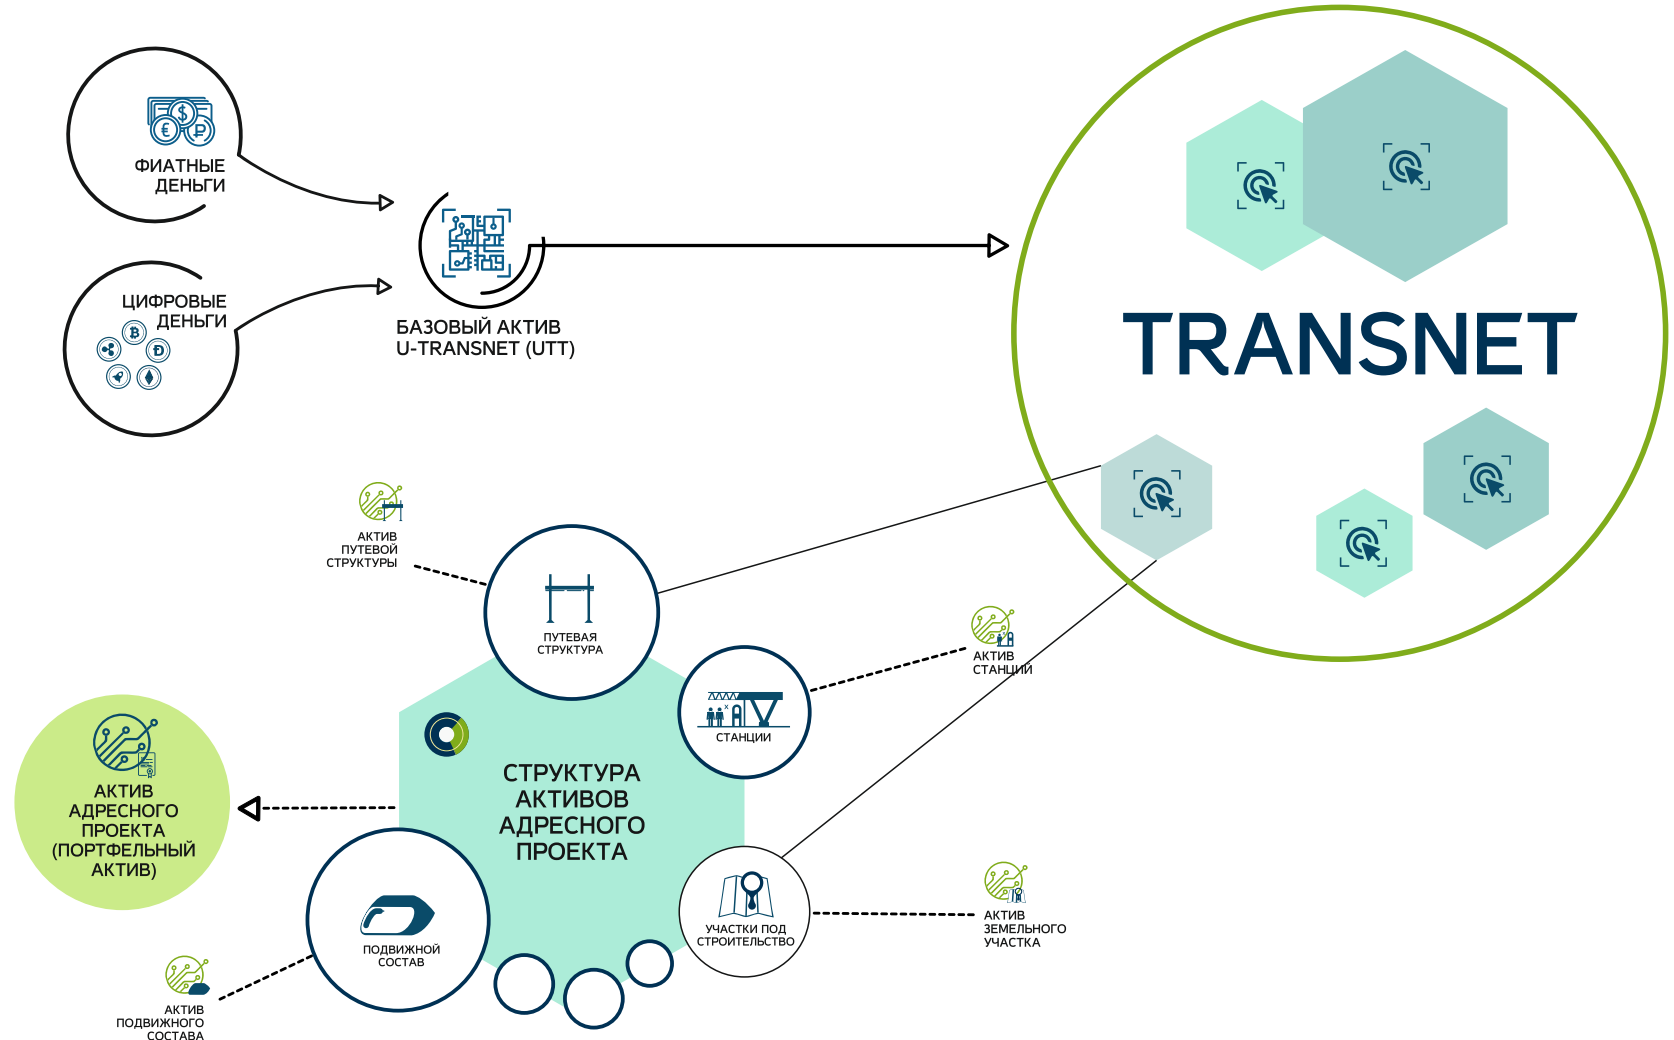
ФИАТНЫЕ ДЕНЬГИ

ЦИФРОВЫЕ ДЕНЬГИ

БАЗОВЫЙ АКТИВ U-TRANSNET (UTT)

TRANSNET

АКТИВ ПУТЕВОЙ СТРУКТУРЫ

ПУТЕВАЯ СТРУКТУРА

АКТИВ СТАНЦИЙ

СТАНЦИИ

АКТИВ АДРЕСНОГО ПРОЕКТА (ПОРТФЕЛЬНЫЙ АКТИВ)

СТРУКТУРА АКТИВОВ АДРЕСНОГО ПРОЕКТА

УЧАСТКИ ПОД СТРОИТЕЛЬСТВО

АКТИВ ЗЕМЕЛЬНОГО УЧАСТКА

ПОДВИЖНОЙ СОСТАВ

АКТИВ ПОДВИЖНОГО СОСТАВА